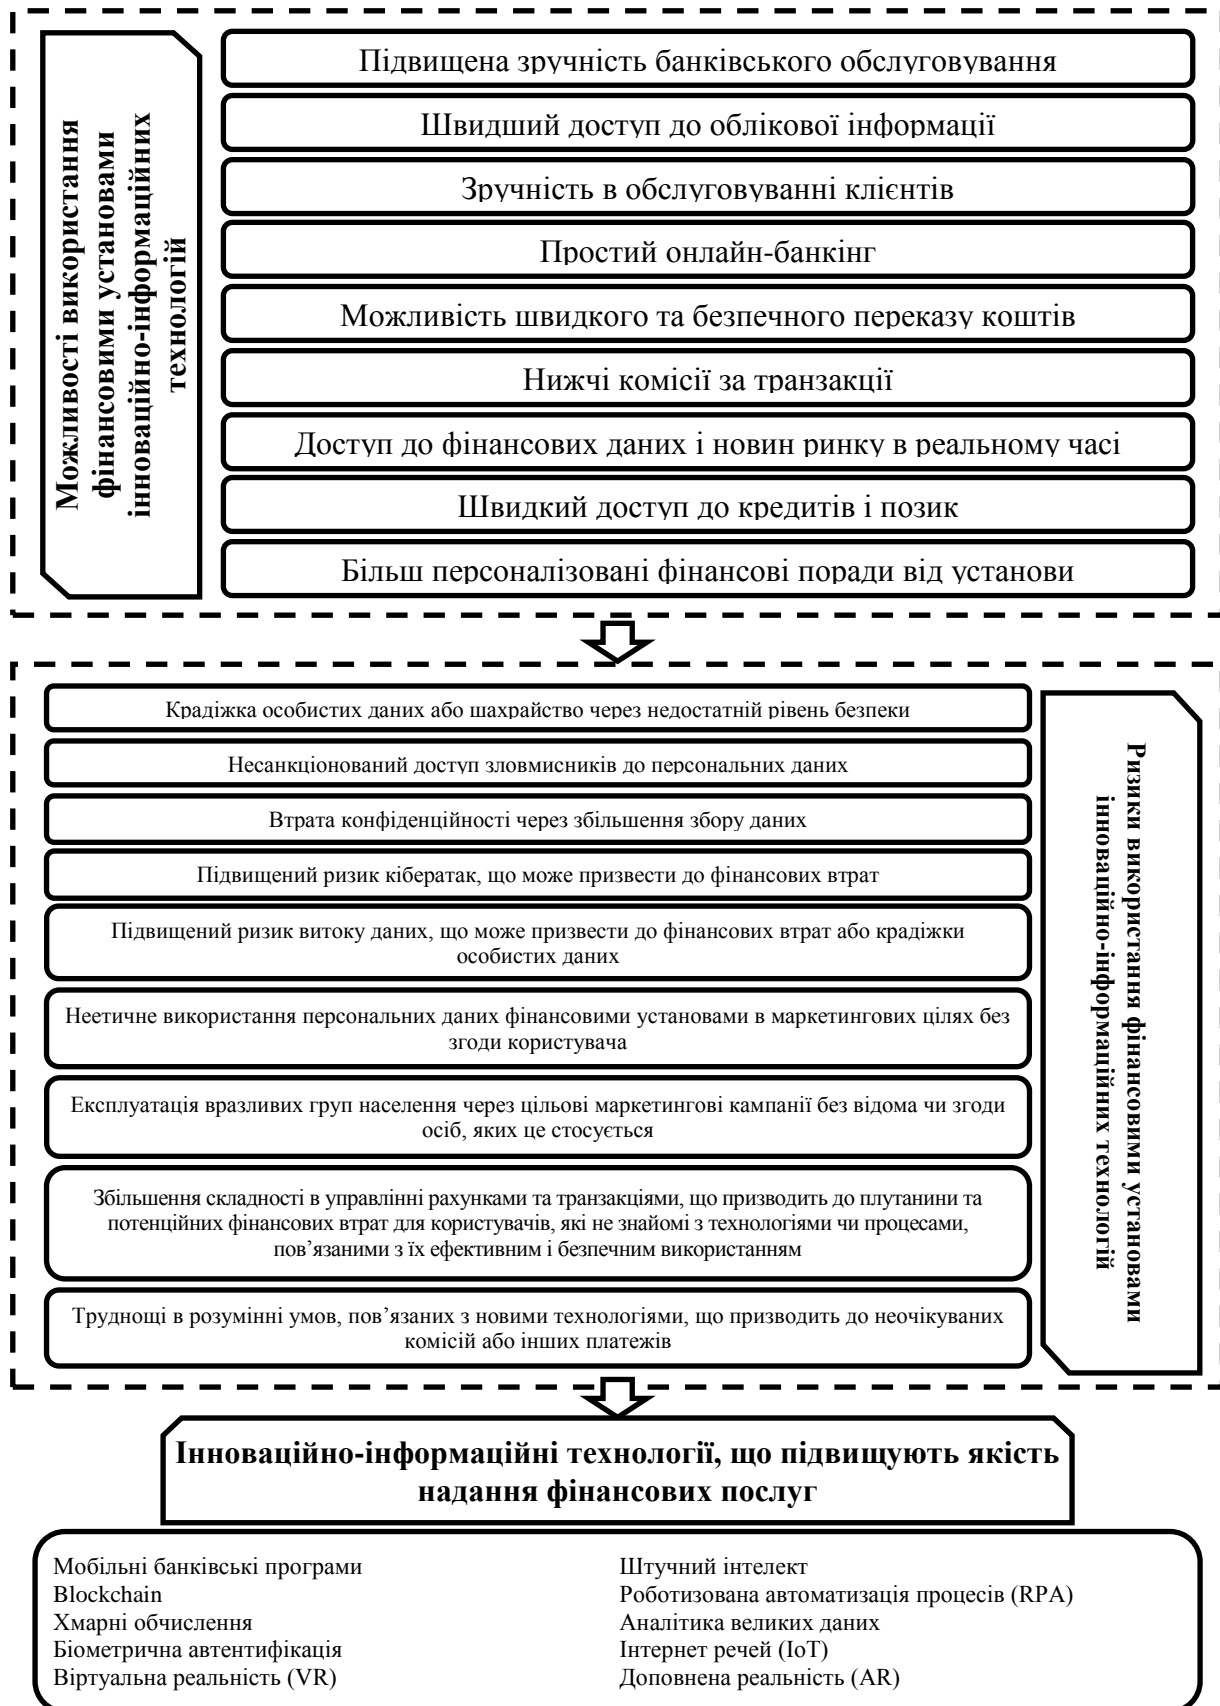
Можливості використання фінансовими установами інноваційно-інформаційних технологій

Підвищена зручність банківського обслуговування

Швидший доступ до облікової інформації

Зручність в обслуговуванні клієнтів

Простий онлайн-банкінг

Можливість швидкого та безпечного переказу коштів

Нижчі комісії за транзакції

Доступ до фінансових даних і новин ринку в реальному часі

Швидкий доступ до кредитів і позик

Більш персоналізовані фінансові поради від установи

Ризики використання фінансовими установами інноваційно-інформаційних технологій

Крадіжка особистих даних або шахрайство через недостатній рівень безпеки

Несанкціонований доступ зловмисників до персональних даних

Втрата конфіденційності через збільшення збору даних

Підвищений ризик кібератак, що може призвести до фінансових втрат

Підвищений ризик витоку даних, що може призвести до фінансових втрат або крадіжки особистих даних

Неетичне використання персональних даних фінансовими установами в маркетингових цілях без згоди користувача

Експлуатація вразливих груп населення через цільові маркетингові кампанії без відома чи згоди осіб, яких це стосується

Збільшення складності в управлінні рахунками та транзакціями, що призводить до плутанини та потенційних фінансових втрат для користувачів, які не знайомі з технологіями чи процесами, пов'язаними з їх ефективним і безпечним використанням

Труднощі в розумінні умов, пов'язаних з новими технологіями, що призводить до неочікуваних комісій або інших платежів

Інноваційно-інформаційні технології, що підвищують якість надання фінансових послуг

Мобільні банківські програми
Blockchain
Хмарні обчислення
Біометрична автентифікація
Віртуальна реальність (VR)

Штучний інтелект
Роботизована автоматизація процесів (RPA)
Аналітика великих даних
Інтернет речей (IoT)
Доповнена реальність (AR)